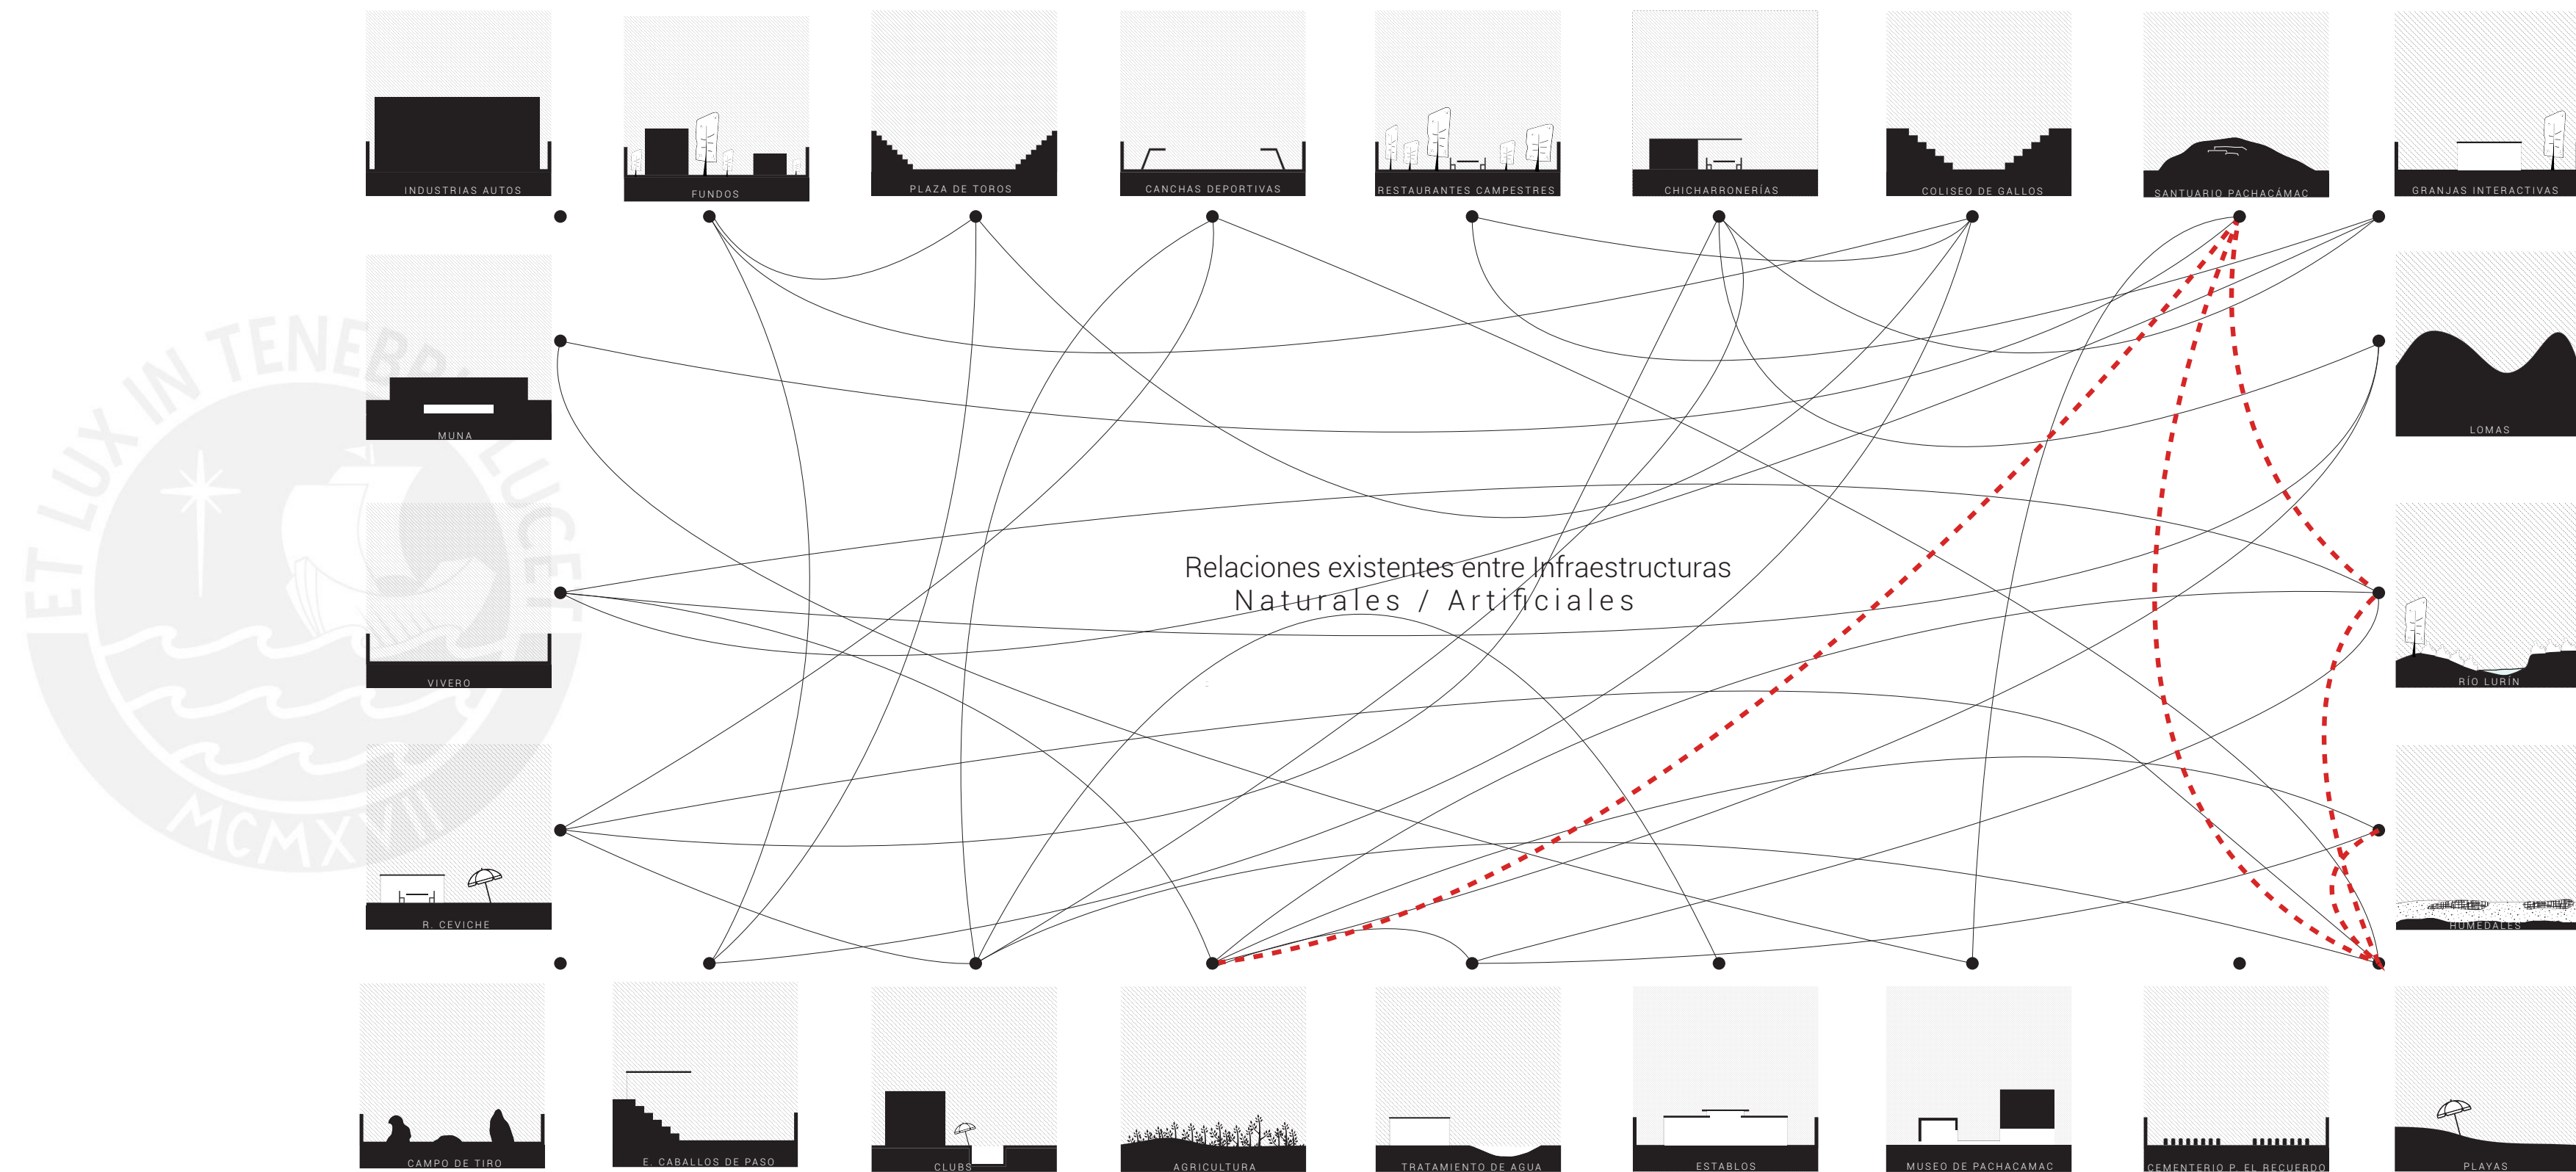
INDUSTRIAS AUTOS
FUNDOS
PLAZA DE TOROS
CANCHAS DEPORTIVAS
RESTAURANTES CAMPESTRES
CHICHARRONERÍAS
COLISEO DE GALLOS
SANTUARIO PACHACÁMAC
GRANJAS INTERACTIVAS

MUNA
LOMAS

Relaciones existentes entre Infraestructuras
Naturales / Artificiales

VIVERO
RÍO LURÍN

R. CEVICHE
HUMEDALES

CAMPO DE TIRO
E. CABALLOS DE PASO
CLUBS
AGRICULTURA
TRATAMIENTO DE AGUA
ESTABLOS
MUSEO DE PACHACAMAC
CEMENTERIO P. EL RECUERDO
PLAYAS

ET LUX IN TENEBRIS LUCET
MCMXVII